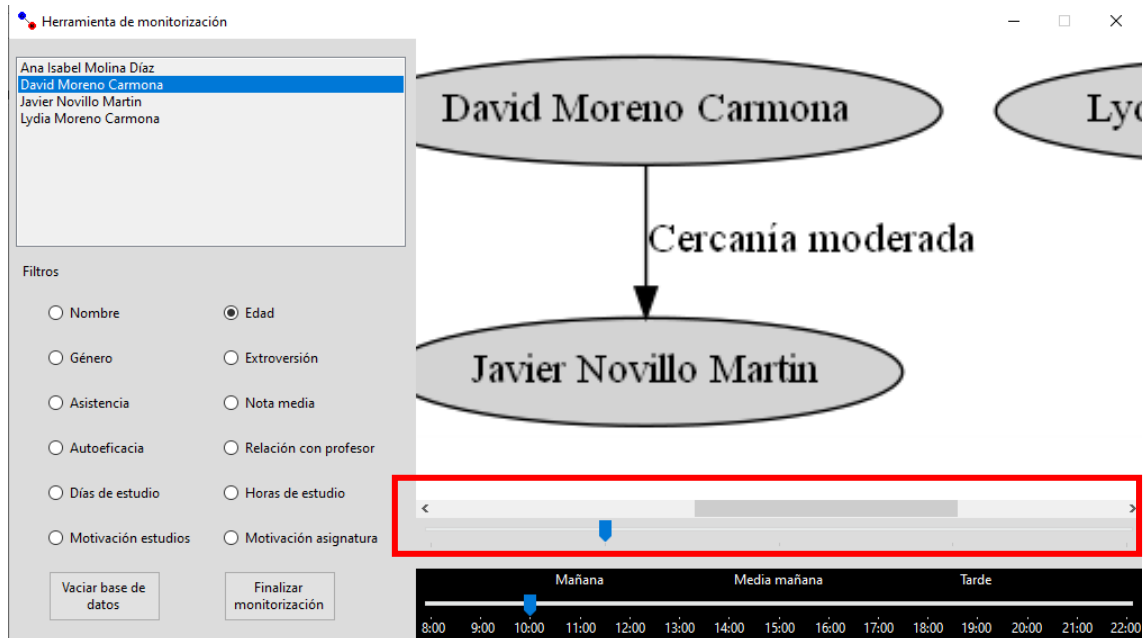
Herramienta de monitorización

Ana Isabel Molina Díaz
David Moreno Carmona
Javier Novillo Martin
Lydia Moreno Carmona

Filtros

Nombre
Edad
Género
Extroversión
Asistencia
Nota media
Autoeficacia
Relación con profesor
Días de estudio
Horas de estudio
Motivación estudios
Motivación asignatura

Vaciar base de datos
Finalizar monitorización

David Moreno Carmona
Lyc
Cercanía moderada
Javier Novillo Martin

Mañana
Media mañana
Tarde

8:00 9:00 10:00 11:00 12:00 13:00 14:00 15:00 16:00 17:00 18:00 19:00 20:00 21:00 22:00